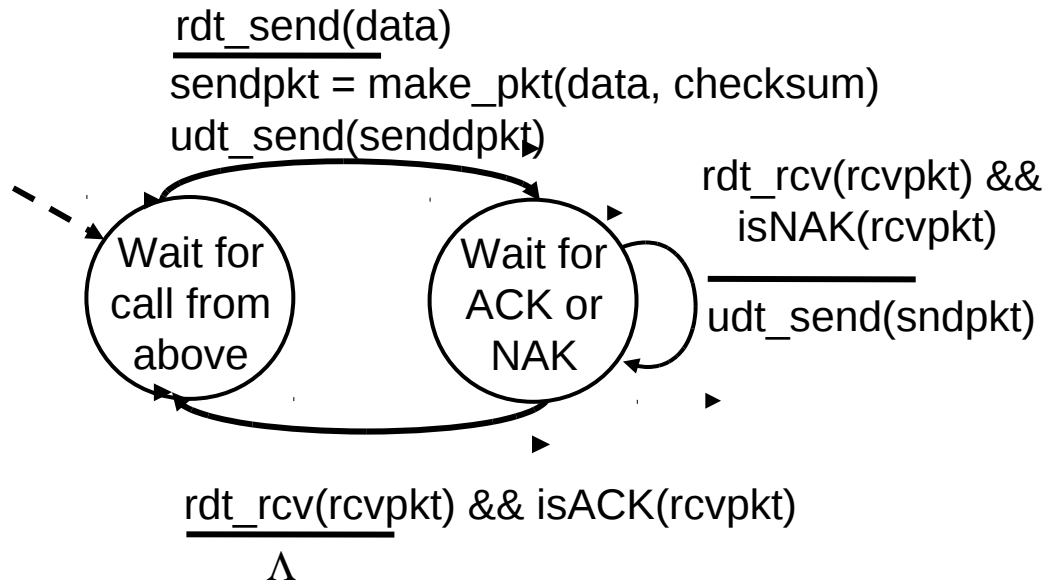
rdt_send(data)

sendpkt = make_pkt(data, checksum)
udt_send(senddpkt)

rdt_rcv(rcvpkt) &&
isNAK(rcvpkt)

udt_send(sndpkt)

Wait for call from above

Wait for ACK or NAK

rdt_rcv(rcvpkt) && isACK(rcvpkt)

$\Lambda$